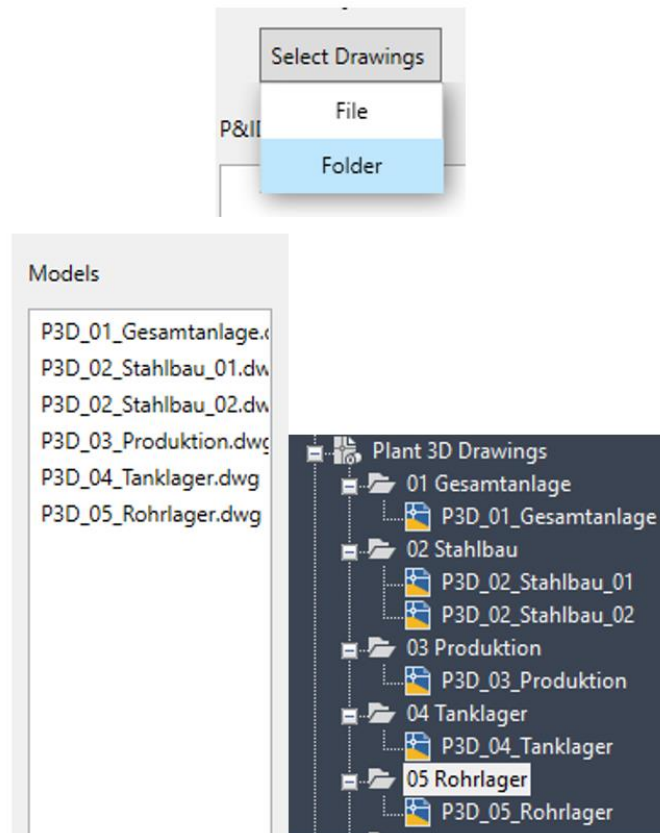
Select Drawings

File

Folder

P&I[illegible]

Models

P3D_01_Gesamtanlage.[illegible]
P3D_02_Stahlbau_01.dw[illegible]
P3D_02_Stahlbau_02.dw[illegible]
P3D_03_Produktion.dwg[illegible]
P3D_04_Tanklager.dwg
P3D_05_Rohrlager.dwg

Plant 3D Drawings
01 Gesamtanlage
P3D_01_Gesamtanlage
02 Stahlbau
P3D_02_Stahlbau_01
P3D_02_Stahlbau_02
03 Produktion
P3D_03_Produktion
04 Tanklager
P3D_04_Tanklager
05 Rohrlager
P3D_05_Rohrlager